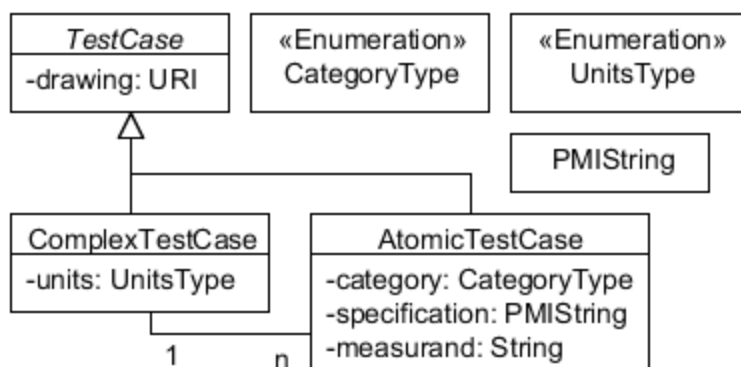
TestCase
-drawing: URI

«Enumeration»
CategoryType

«Enumeration»
UnitsType

PMIString

ComplexTestCase
-units: UnitsType

AtomicTestCase
-category: CategoryType
-specification: PMIString
-measurand: String

1
n